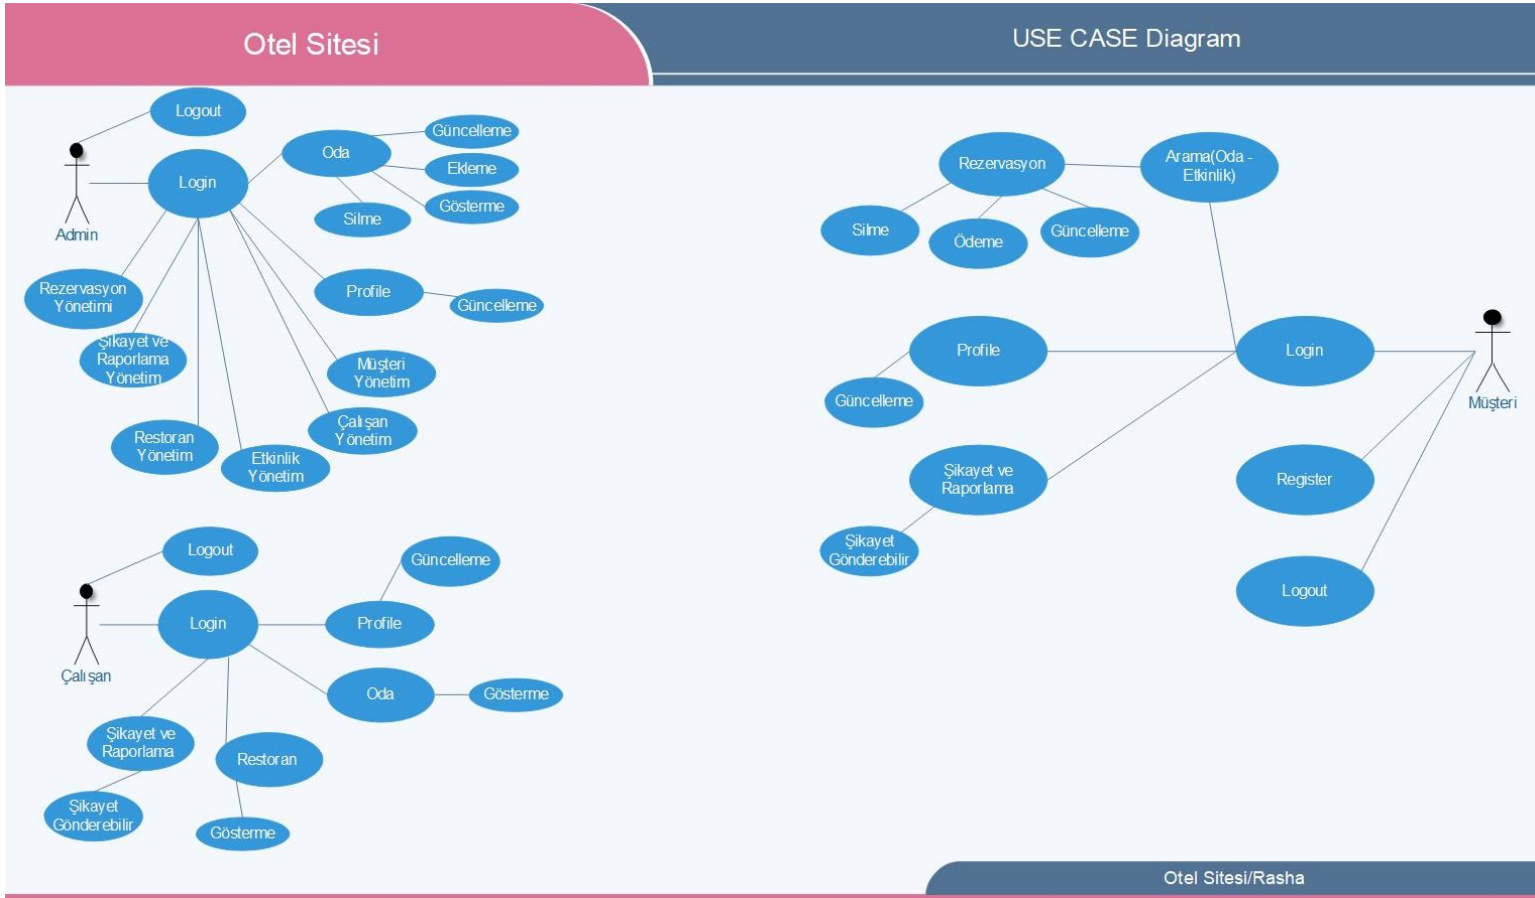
Otel Sitesi

USE CASE Diagram

Logout

Admin

Login

Oda

Güncelleme

Ekleme

Gösterme

Silme

Rezervasyon Yönetimi

Şikayet ve Raporlama Yönetim

Profile

Güncelleme

Müşteri Yönetim

Çalışan Yönetim

Restoran Yönetim

Etkinlik Yönetim

Logout

Çalışan

Login

Güncelleme

Profile

Oda

Gösterme

Şikayet ve Raporlama

Restoran

Şikayet Gönderebilir

Gösterme

Rezervasyon

Arama(Oda - Etkinlik)

Silme

Ödeme

Güncelleme

Profile

Login

Müşteri

Güncelleme

Şikayet ve Raporlama

Register

Şikayet Gönderebilir

Logout

Otel Sitesi/Rasha